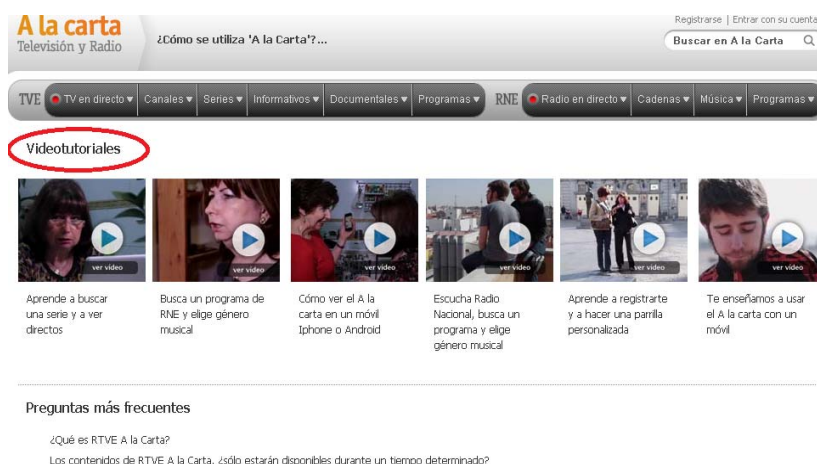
A la carta
Televisión y Radio

¿Cómo se utiliza 'A la Carta'?...

Registrarse | Entrar con su cuenta

Buscar en A la Carta

TVE TV en directo Canales Series Informativos Documentales Programas RNE Radio en directo Cadenas Música Programas

Videotutoriales

ver video
Aprende a buscar una serie y a ver directos

ver video
Busca un programa de RNE y elige género musical

ver video
Cómo ver el A la carta en un móvil Iphone o Android

ver video
Escucha Radio Nacional, busca un programa y elige género musical

ver video
Aprende a registrarte y a hacer una parrilla personalizada

ver video
Te enseñamos a usar el A la carta con un móvil

Preguntas más frecuentes

¿Qué es RTVE A la Carta?

Los contenidos de RTVE A la Carta, ¿sólo estarán disponibles durante un tiempo determinado?